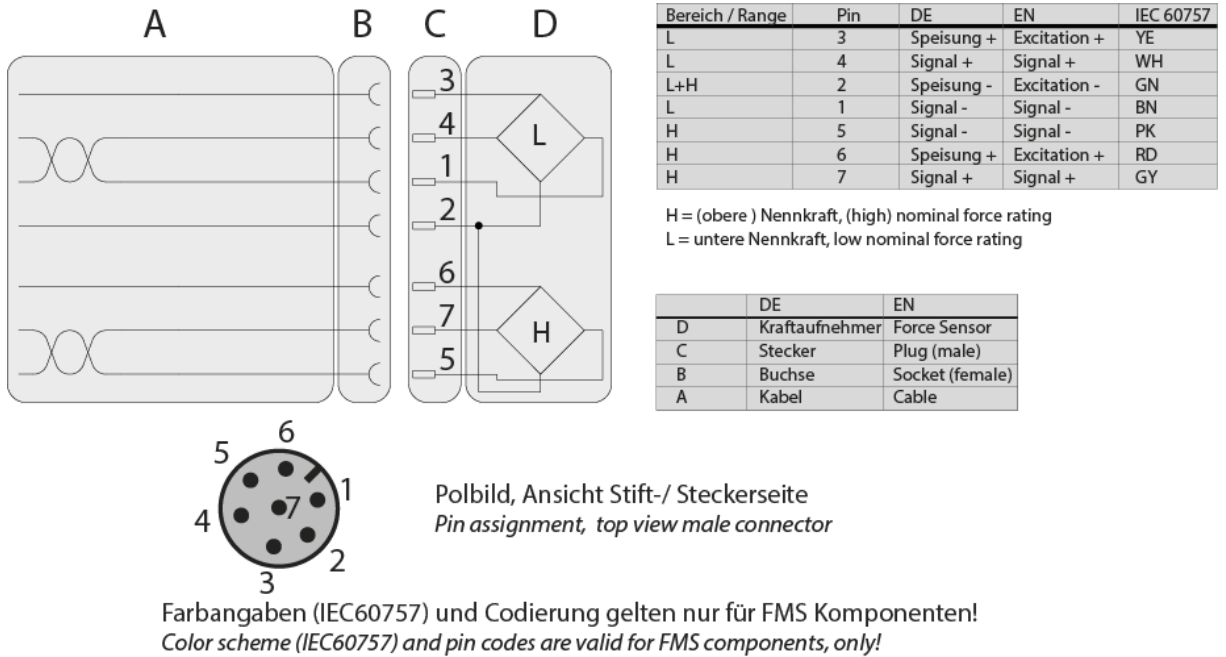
A B C D

3
4
1
2
6
7
5

L
H

| Bereich / Range | Pin | DE | EN | IEC 60757 |
|---|---|---|---|---|
| L | 3 | Speisung + | Excitation + | YE |
| L | 4 | Signal + | Signal + | WH |
| L+H | 2 | Speisung - | Excitation - | GN |
| L | 1 | Signal - | Signal - | BN |
| H | 5 | Signal - | Signal - | PK |
| H | 6 | Speisung + | Excitation + | RD |
| H | 7 | Signal + | Signal + | GY |

H = (obere ) Nennkraft, (high) nominal force rating
L = untere Nennkraft, low nominal force rating

| | DE | EN |
|---|---|---|
| D | Kraftaufnehmer | Force Sensor |
| C | Stecker | Plug (male) |
| B | Buchse | Socket (female) |
| A | Kabel | Cable |

6
5
1
7
4
2
3

Polbild, Ansicht Stift-/ Steckerseite
*Pin assignment, top view male connector*

Farbangaben (IEC60757) und Codierung gelten nur für FMS Komponenten!
*Color scheme (IEC60757) and pin codes are valid for FMS components, only!*